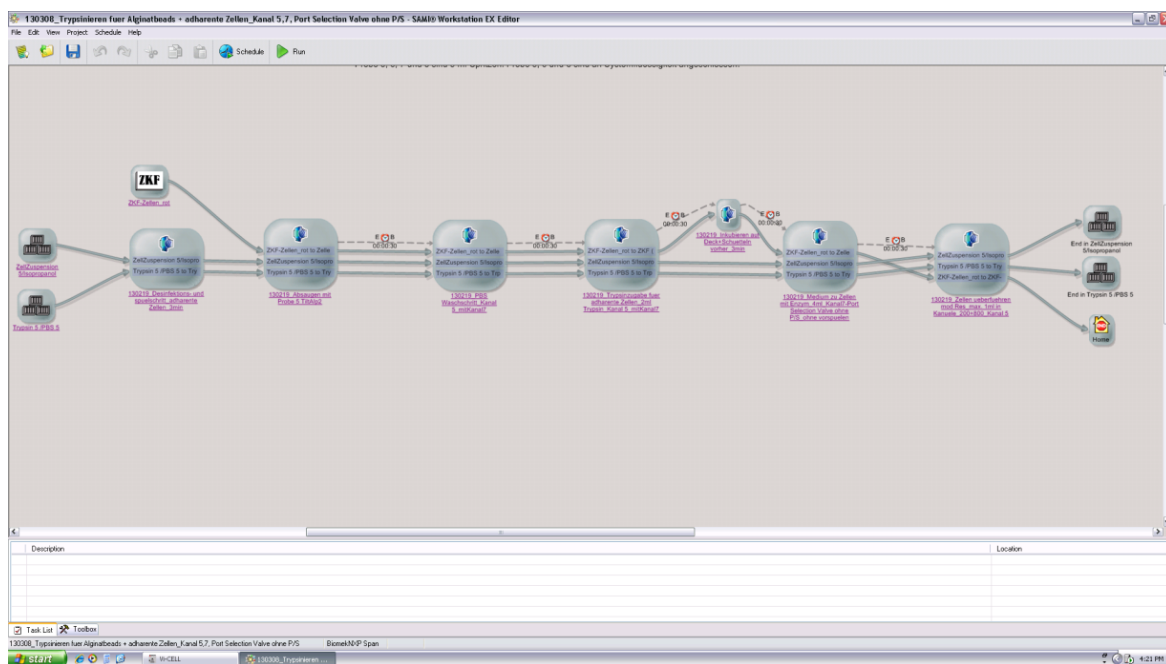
130308_Trypsinieren fuer Alginatbeads + adharente Zellen_Kanal 5,7, Port Selection Valve ohne P/S - SAMI® Workstation EX Editor

File Edit View Project Schedule Help

Schedule Run

ZKF

ZKF-Zellen_rot

ZellZuspension 5/tesproperol

Trypsin 5 /PBS 5

ZellZuspension 5/tespm
Trypsin 5 /PBS 5 to Try

130219_Desinfektions- und spuelschritt_adharente Zellen_3min

ZKF-Zellen_rot to Zelle
ZellZuspension 5/tespm
Trypsin 5 /PBS 5 to Try

130219_Absaugen mit Probe 5 T/Alg2

E B 00:00:30

ZKF-Zellen_rot to Zelle
ZellZuspension 5/tespm
Trypsin 5 /PBS 5 to Try

130219_PBS Waschschritt_Kanal 5_mitKanal7

E B 00:00:30

ZKF-Zellen_rot to ZKF
ZellZuspension 5/tespm
Trypsin 5 /PBS 5 to Try

130219_Trypsinzugabe fuer adharente Zellen_2ml Trypsin_Kanal 5_mitKanal7

E B 00:00:30

130219_Inkubieren auf Deck+Schuetteln vorher_3min

E B 00:00:30

ZKF-Zellen_rot to Zelle
ZellZuspension 5/tespm
Trypsin 5 /PBS 5 to Try

130219_Medium zu Zellen mit Enzym_4ml_Kanal7 Port Selection Valve ohne P/S_ohne vorspuelen

E B 00:00:30

ZellZuspension 5/tespm
Trypsin 5 /PBS 5 to Try
ZKF-Zellen_rot to ZKF

130219_Zellen ueberfuehren mod.fles_max_1ml in Kanuele_200+800_Kanal 5

End in ZellZuspension 5/tesproperol

End in Trypsin 5 /PBS 5

Home

Description

Location

Task List Toolbox

130308_Trypsinieren fuer Alginatbeads + adharente Zellen_Kanal 5,7, Port Selection Valve ohne P/S BiomekNXP Span

start W-CELL 130308_Trypsinieren ... 4:21 PM